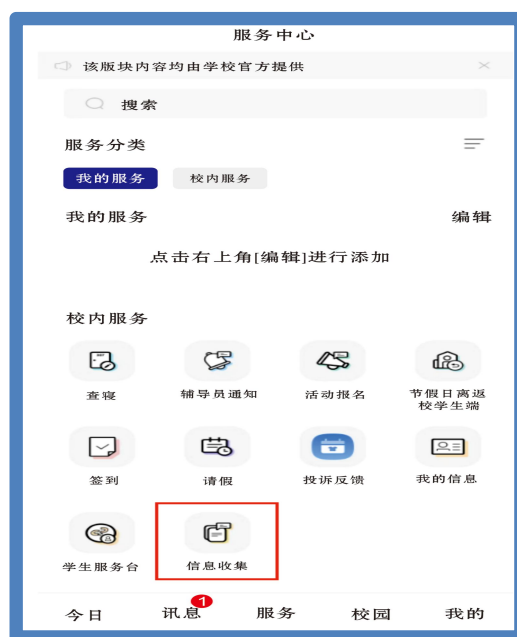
服务中心

该版块内容均由学校官方提供

搜索

服务分类

我的服务

校内服务

我的服务

编辑

点击右上角[编辑]进行添加

校内服务

查寝

辅导员通知

活动报名

节假日离返校学生端

签到

请假

投诉反馈

我的信息

学生服务台

信息收集

今日

1

讯息

服务

校园

我的